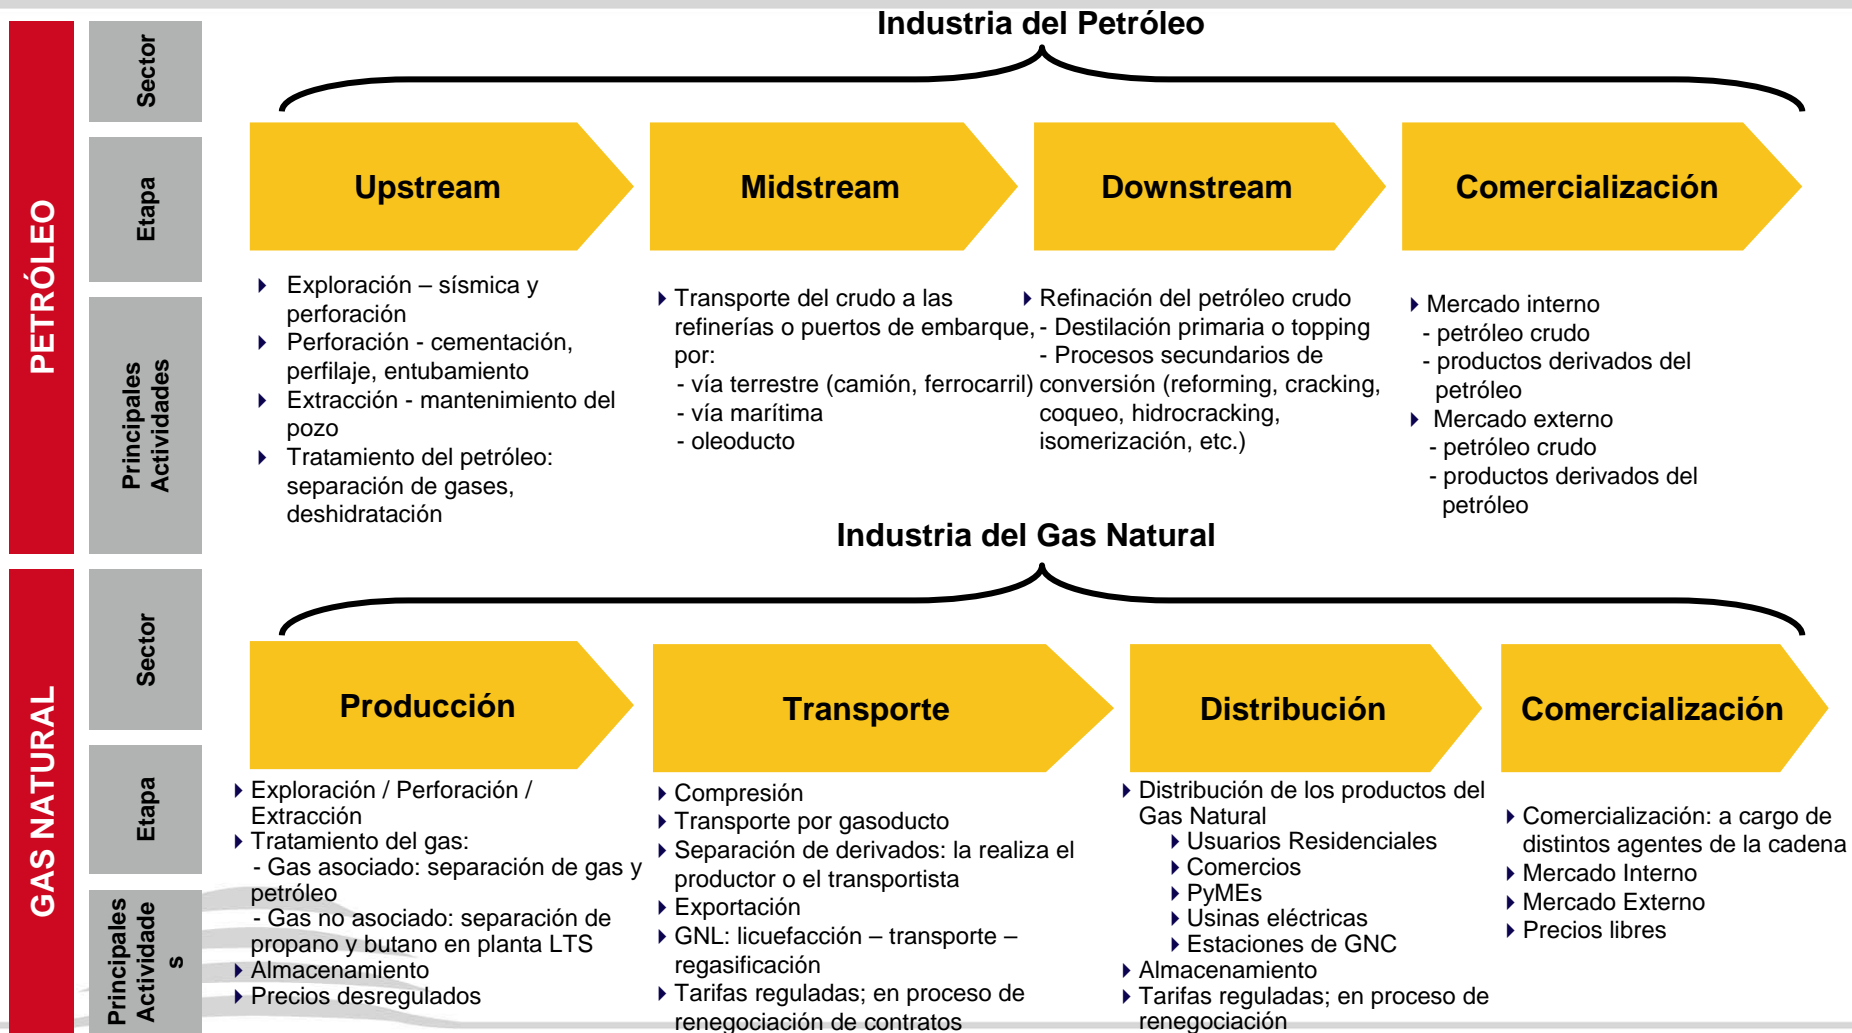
PETRÓLEO

Sector

Etapa

Principales Actividades

Industria del Petróleo

Upstream

Midstream

Downstream

Comercialización

Exploración – sísmica y perforación
Perforación - cementación, perfilaje, entubamiento
Extracción - mantenimiento del pozo
Tratamiento del petróleo: separación de gases, deshidratación

Transporte del crudo a las refinerías o puertos de embarque, por:
- vía terrestre (camión, ferrocarril)
- vía marítima
- oleoducto

Refinación del petróleo crudo
- Destilación primaria o topping
- Procesos secundarios de conversión (reforming, cracking, coqueo, hidrocracking, isomerización, etc.)

Mercado interno
- petróleo crudo
- productos derivados del petróleo
Mercado externo
- petróleo crudo
- productos derivados del petróleo

GAS NATURAL

Sector

Etapa

Principales Actividade s

Industria del Gas Natural

Producción

Transporte

Distribución

Comercialización

Exploración / Perforación / Extracción
Tratamiento del gas:
- Gas asociado: separación de gas y petróleo
- Gas no asociado: separación de propano y butano en planta LTS
Almacenamiento
Precios desregulados

Compresión
Transporte por gasoducto
Separación de derivados: la realiza el productor o el transportista
Exportación
GNL: licuefacción – transporte – regasificación
Tarifas reguladas; en proceso de renegociación de contratos

Distribución de los productos del Gas Natural
Usuarios Residenciales
Comercios
PyMEs
Usinas eléctricas
Estaciones de GNC
Almacenamiento
Tarifas reguladas; en proceso de renegociación

Comercialización: a cargo de distintos agentes de la cadena
Mercado Interno
Mercado Externo
Precios libres